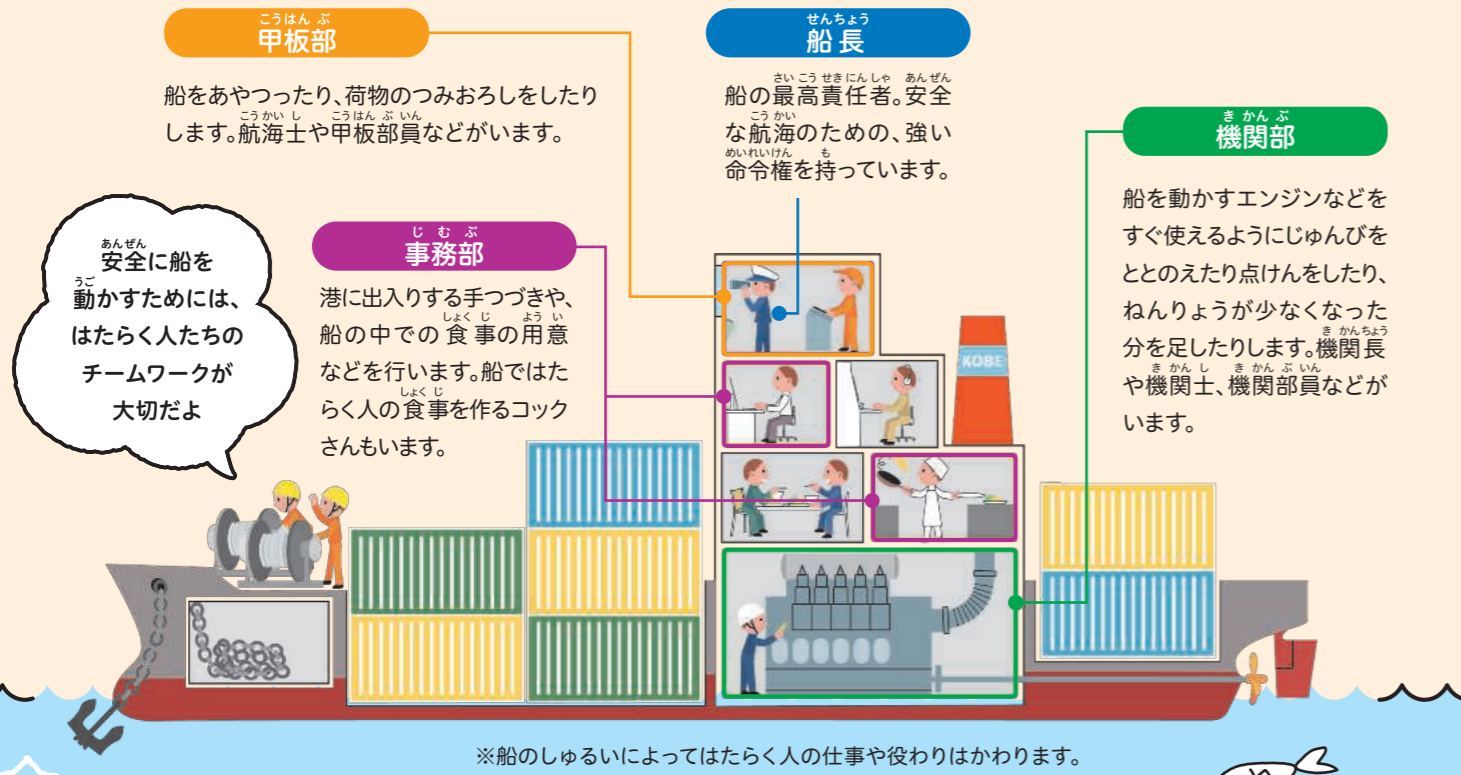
甲板部

船をあやつったり、荷物のつみおろしをしたりします。航海士や甲板部員などがいます。

船長

船の最高責任者。安全な航海のための、強い命令権を持っています。

機関部

船を動かすエンジンなどをすぐ使えるようにじゅんびをととのえたり点けんをしたり、ねんりょうが少なくなった分を足したりします。機関長や機関士、機関部員などがいます。

事務部

港に出入りする手つづきや、船の中での食事の用意などを行います。船ではたらく人の食事を作るコックさんもいます。

安全に船を動かすためには、はたらく人たちのチームワークが大切だよ

KOBE

※船のしゅるいによってはたらく人の仕事や役わりはかわります。